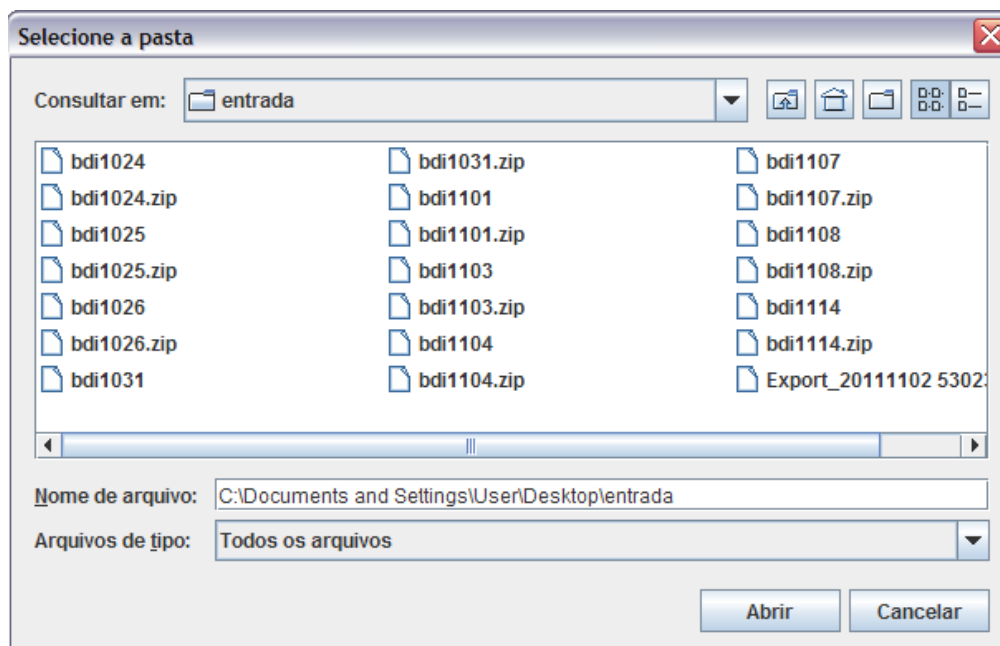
Selecione a pasta

Consultar em: entrada

bdi1024
bdi1024.zip
bdi1025
bdi1025.zip
bdi1026
bdi1026.zip
bdi1031

bdi1031.zip
bdi1101
bdi1101.zip
bdi1103
bdi1103.zip
bdi1104
bdi1104.zip

bdi1107
bdi1107.zip
bdi1108
bdi1108.zip
bdi1114
bdi1114.zip
Export_20111102 5302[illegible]

Nome de arquivo: C:\Documents and Settings\User\Desktop\entrada

Arquivos de tipo: Todos os arquivos

Abrir
Cancelar